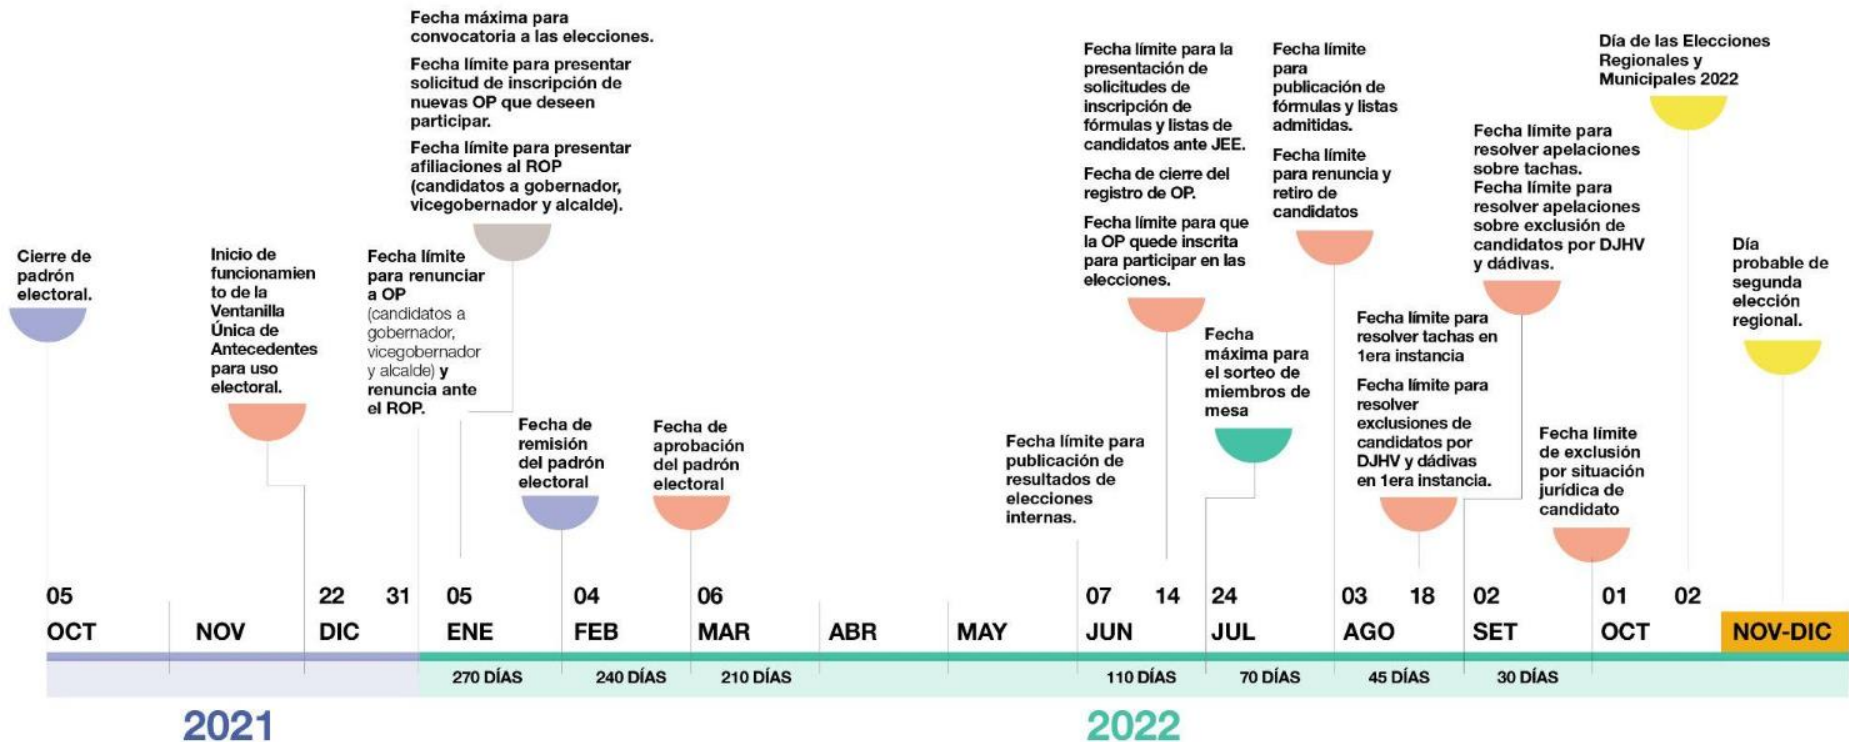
Cierre de padrón electoral.

Inicio de funcionamiento de la Ventanilla Única de Antecedentes para uso electoral.

Fecha límite para renunciar a OP (candidatos a gobernador, vicegobernador y alcalde) y renuncia ante el ROP.

Fecha máxima para convocatoria a las elecciones.

Fecha límite para presentar solicitud de inscripción de nuevas OP que deseen participar.

Fecha límite para presentar afiliaciones al ROP (candidatos a gobernador, vicegobernador y alcalde).

Fecha de remisión del padrón electoral

Fecha de aprobación del padrón electoral

Fecha límite para publicación de resultados de elecciones internas.

Fecha límite para la presentación de solicitudes de inscripción de fórmulas y listas de candidatos ante JEE.

Fecha de cierre del registro de OP.

Fecha límite para que la OP quede inscrita para participar en las elecciones.

Fecha máxima para el sorteo de miembros de mesa

Fecha límite para publicación de fórmulas y listas admitidas.

Fecha límite para renuncia y retiro de candidatos

Fecha límite para resolver tachas en 1era instancia

Fecha límite para resolver exclusiones de candidatos por DJHV y dádivas en 1era instancia.

Fecha límite para resolver apelaciones sobre tachas.
Fecha límite para resolver apelaciones sobre exclusión de candidatos por DJHV y dádivas.

Fecha límite de exclusión por situación jurídica de candidato

Día de las Elecciones Regionales y Municipales 2022

Día probable de segunda elección regional.

05 OCT | NOV | 22 DIC | 31 | 05 ENE | 04 FEB | 06 MAR | ABR | MAY | 07 JUN | 14 | 24 JUL | 03 AGO | 18 | 02 SET | 01 OCT | 02 | NOV-DIC

270 DÍAS | 240 DÍAS | 210 DÍAS | 110 DÍAS | 70 DÍAS | 45 DÍAS | 30 DÍAS

2021

2022